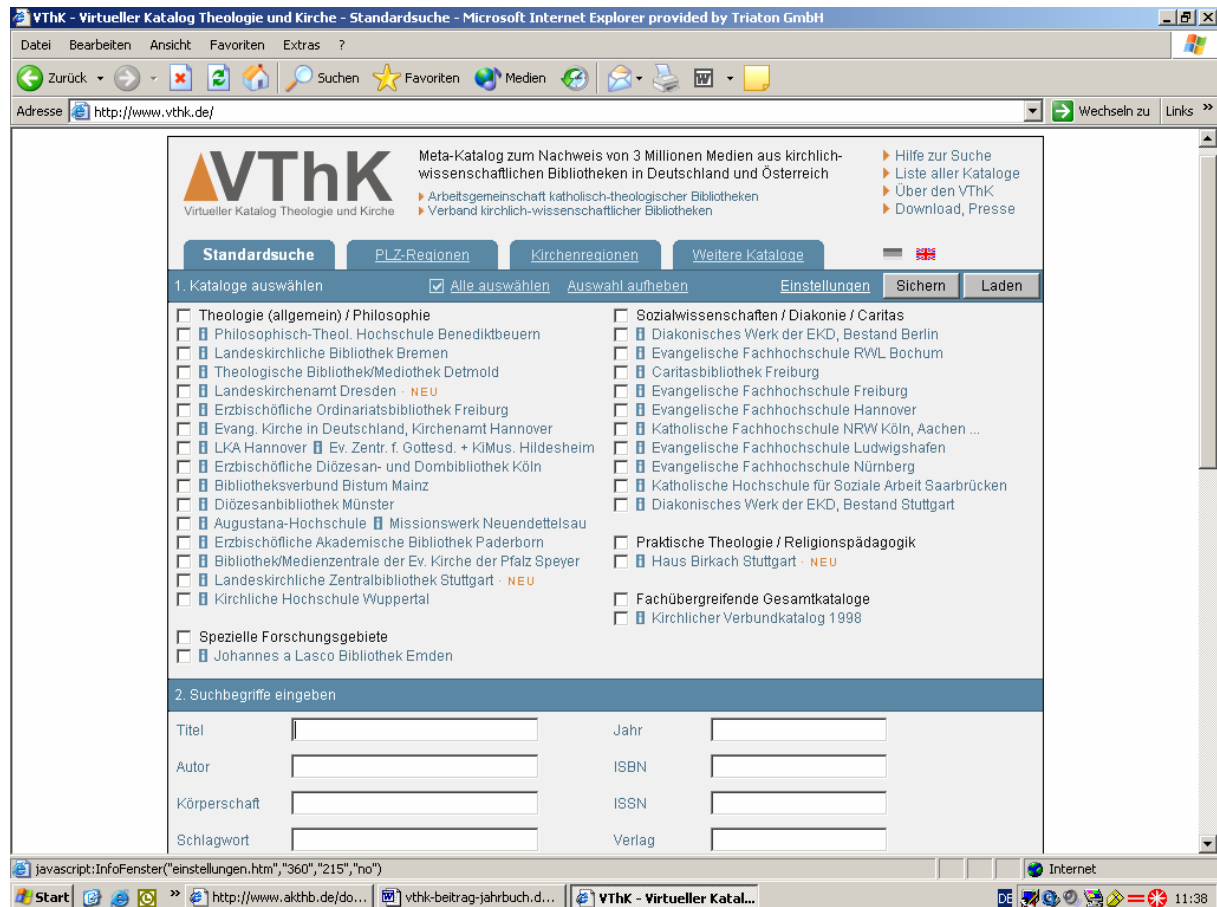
VThK - Virtueller Katalog Theologie und Kirche - Standardsuche - Microsoft Internet Explorer provided by Triaton GmbH

Datei Bearbeiten Ansicht Favoriten Extras ?

Zurück Suchen Favoriten Medien

Adresse http://www.vthk.de/ Wechseln zu Links

VThK
Virtueller Katalog Theologie und Kirche

Meta-Katalog zum Nachweis von 3 Millionen Medien aus kirchlich-wissenschaftlichen Bibliotheken in Deutschland und Österreich
Arbeitsgemeinschaft katholisch-theologischer Bibliotheken
Verband kirchlich-wissenschaftlicher Bibliotheken

Hilfe zur Suche
Liste aller Kataloge
Über den VThK
Download, Presse

Standardsuche PLZ-Regionen Kirchenregionen Weitere Kataloge

1. Kataloge auswählen Alle auswählen Auswahl aufheben Einstellungen Sichern Laden

Theologie (allgemein) / Philosophie
Philosophisch-Theol. Hochschule Benediktbeuern
Landeskirchliche Bibliothek Bremen
Theologische Bibliothek/Mediothek Detmold
Landeskirchenamt Dresden · NEU
Erzbischöfliche Ordinariatsbibliothek Freiburg
Evang. Kirche in Deutschland, Kirchenamt Hannover
LKA Hannover Ev. Zentr. f. Gottesd. + KiMus. Hildesheim
Erzbischöfliche Diözesan- und Dombibliothek Köln
Bibliotheksverbund Bistum Mainz
Diözesanbibliothek Münster
Augustana-Hochschule Missionswerk Neuendettelsau
Erzbischöfliche Akademische Bibliothek Paderborn
Bibliothek/Medienzentrale der Ev. Kirche der Pfalz Speyer
Landeskirchliche Zentralbibliothek Stuttgart · NEU
Kirchliche Hochschule Wuppertal

Spezielle Forschungsgebiete
Johannes a Lasco Bibliothek Emden

Sozialwissenschaften / Diakonie / Caritas
Diakonisches Werk der EKD, Bestand Berlin
Evangelische Fachhochschule RWL Bochum
Caritasbibliothek Freiburg
Evangelische Fachhochschule Freiburg
Evangelische Fachhochschule Hannover
Katholische Fachhochschule NRW Köln, Aachen ...
Evangelische Fachhochschule Ludwigshafen
Evangelische Fachhochschule Nürnberg
Katholische Hochschule für Soziale Arbeit Saarbrücken
Diakonisches Werk der EKD, Bestand Stuttgart

Praktische Theologie / Religionspädagogik
Haus Birkach Stuttgart · NEU

Fachübergreifende Gesamtkataloge
Kirchlicher Verbundkatalog 1998

2. Suchbegriffe eingeben

Titel
Jahr
Autor
ISBN
Körperschaft
ISSN
Schlagwort
Verlag

javascript:InfoFenster("einstellungen.htm","360","215","no")
Internet

Start http://www.akthb.de/do... vthk-beitrag-jahrbuch.d... VThK - Virtueller Katal... DE 11:38